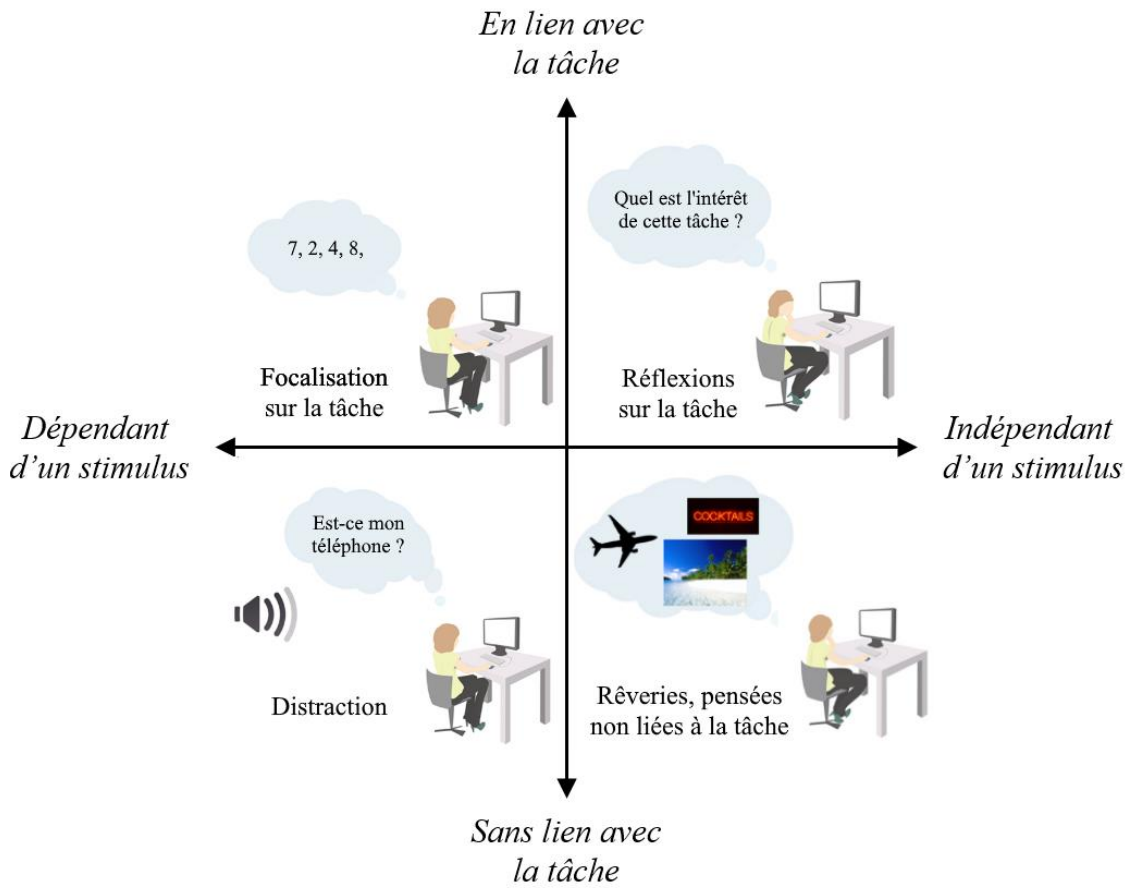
En lien avec la tâche

7, 2, 4, 8,

Quel est l'intérêt de cette tâche ?

Focalisation sur la tâche

Réflexions sur la tâche

Dépendant d'un stimulus

Indépendant d'un stimulus

Est-ce mon téléphone ?

COCKTAILS

Distraction

Rêveries, pensées non liées à la tâche

Sans lien avec la tâche